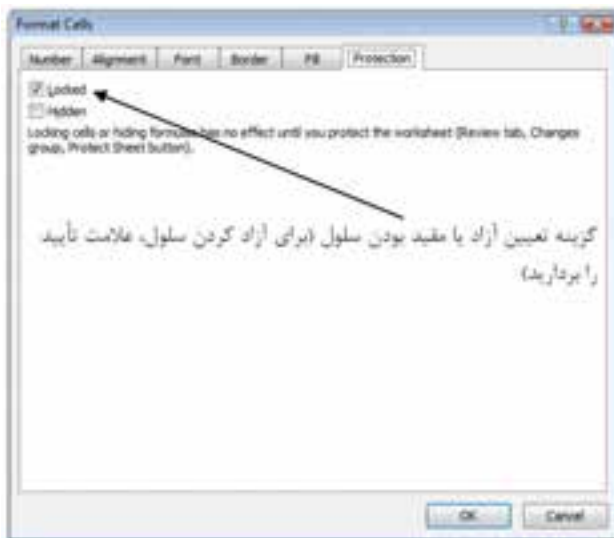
Format Cells

Number | Alignment | Font | Border | Fill | Protection

Locked
Hidden

Locking cells or hiding formulas has no effect until you protect the worksheet (Review tab, Changes group, Protect Sheet button).

گزینه تعیین آزاد یا مقید بودن سلول (برای آزاد کردن سلول، علامت تأیید را بردارید)

OK | Cancel